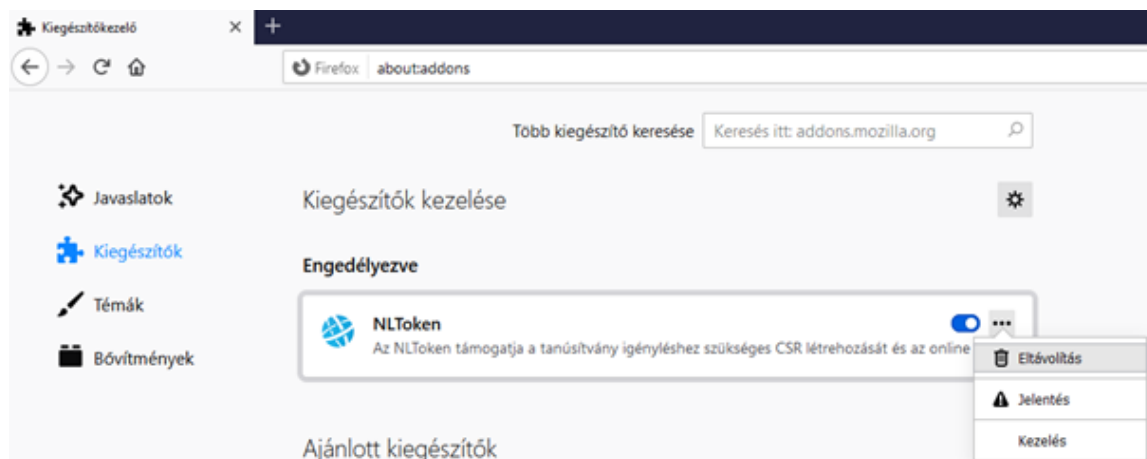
Kiegészítőkezelő

Firefox about:addons

Több kiegészítő keresése Keresés itt: addons.mozilla.org

Javaslatok

Kiegészítők

Témák

Bővítmények

Kiegészítők kezelése

Engedélyezve

NLToken

Az NLToken támogatja a tanúsítvány igényléshez szükséges CSR létrehozását és az online

Eltávolítás

Jelentés

Kezelés

Ajánlott kiegészítők